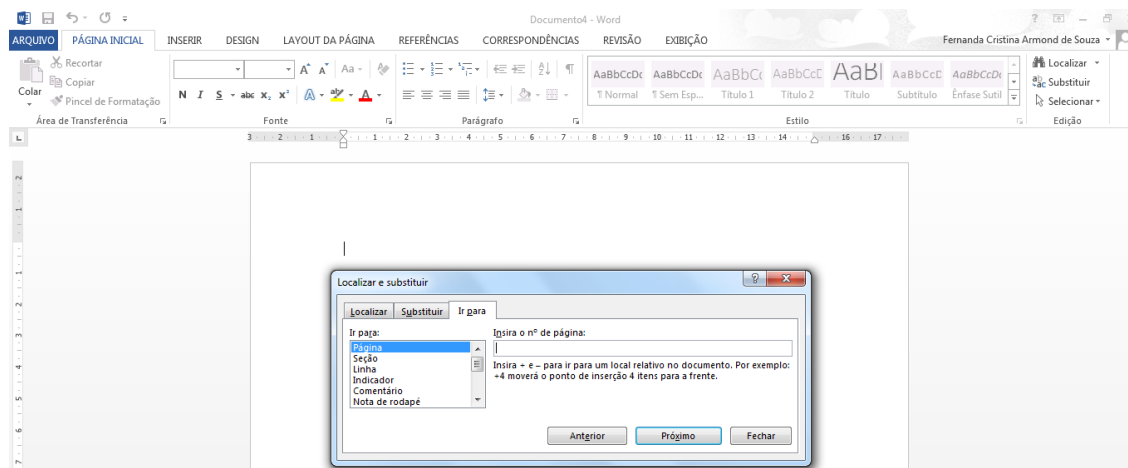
Documento4 - Word

? – 

ARQUIVO PÁGINA INICIAL INSERIR DESIGN LAYOUT DA PÁGINA REFERÊNCIAS CORRESPONDÊNCIAS REVISÃO EXIBIÇÃO Fernanda Cristina Armond de Souza

Recortar
Copiar
Colar
Pincel de Formatação
Área de Transferência

N I S abc $x_2$ $x^2$
Fonte

Parágrafo

AaBbCcDc ¶ Normal
AaBbCcDc ¶ Sem Esp...
AaBbCc Título 1
AaBbCcD Título 2
AaBl Título
AaBbCcD Subtítulo
AaBbCcDc Ênfase Sutil
Estilo

Localizar
Substituir
Selecionar
Edição

Localizar e substituir

Localizar Substituir Ir para

Ir para:
Página
Seção
Linha
Indicador
Comentário
Nota de rodapé

Insira o nº de página:

Insira + e – para ir para um local relativo no documento. Por exemplo: +4 moverá o ponto de inserção 4 itens para a frente.

Anterior Próximo Fechar